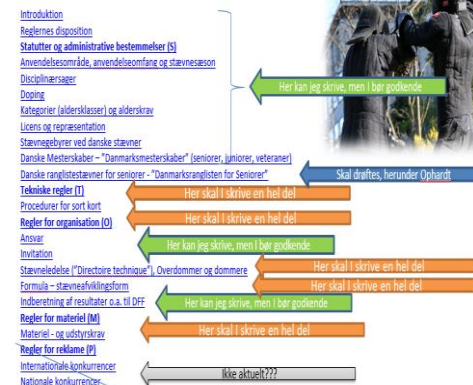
Introduktion
Reglernes disposition
Statutter og administrative bestemmelser (S)
Anvendelsesområde, anvendelseomfang og stævnesæson
Disciplinærsager
Doping
Kategorier (aldersklasser) og alderskrav
Licens og repræsentation
Stævnegebyrer ved danske stævner
Danske Mesterskaber – "Danmarksmesterskaber" (seniorer, juniorer, veteraner)
Danske ranglistestævner for seniorer - "Danmarksranglisten for Seniorer"
Tekniske regler (T)
Procedurer for sort kort
Regler for organisation (O)
Ansvar
Invitation
Stævneledelse ("Directoire technique"), Overdommer og dommere
Formula – stævneafviklingsform
Indberetning af resultater o.a. til DFF
Regler for materiel (M)
Materiel - og udstyrskrav
Regler for reklame (P)
Internationale konkurrencer
Nationale konkurrencer

Her kan jeg skrive, men I bør godkende
Skal drøftes, herunder Ophardt
Her skal I skrive en hel del
Her skal I skrive en hel del
Her kan jeg skrive, men I bør godkende
Her skal I skrive en hel del
Her skal I skrive en hel del
Her kan jeg skrive, men I bør godkende
Her skal I skrive en hel del
Ikke aktuelt???